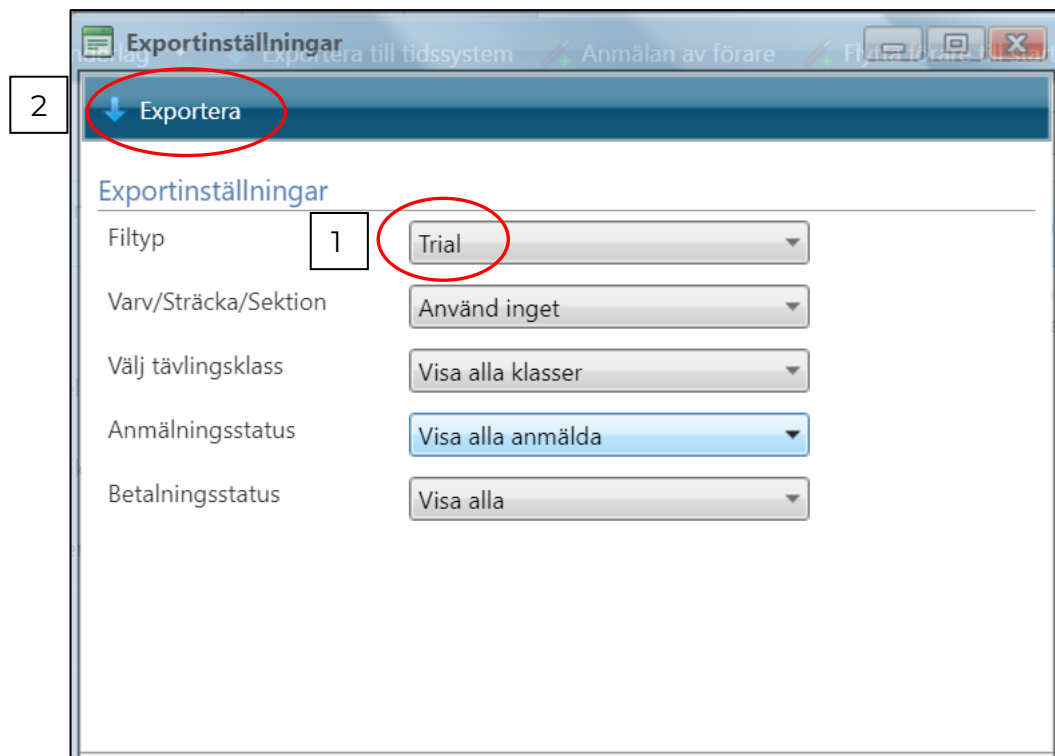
Exportinställningar

nderlag Exportera till tidssystem Anmälan av förare Flytta förare till start

2

Exportera

Exportinställningar

Filtyp

1

Trial

Varv/Sträcka/Sektion

Använd inget

Välj tävlingsklass

Visa alla klasser

Anmälningsstatus

Visa alla anmälda

Betalningsstatus

Visa alla